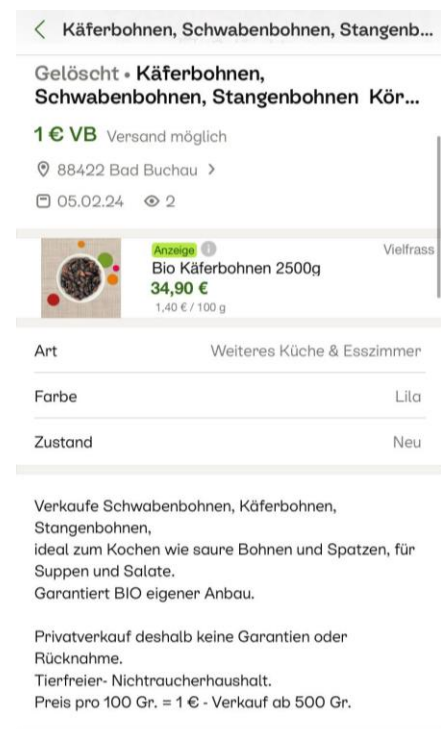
< Käferbohnen, Schwabenbohnen, Stangenb...

Gelöscht • Käferbohnen, Schwabenbohnen, Stangenbohnen Kör...

1 € VB Versand möglich

88422 Bad Buchau >

05.02.24 2

Anzeige
Vielfrass
Bio Käferbohnen 2500g
34,90 €
1,40 € / 100 g

| | |
|---|---|
| Art | Weiteres Küche & Esszimmer |
| Farbe | Lila |
| Zustand | Neu |

Verkaufe Schwabenbohnen, Käferbohnen, Stangenbohnen,
ideal zum Kochen wie saure Bohnen und Spatzen, für Suppen und Salate.
Garantiert BIO eigener Anbau.

Privatverkauf deshalb keine Garantien oder Rücknahme.
Tierfreier- Nichtraucherhaushalt.
Preis pro 100 Gr. = 1 € - Verkauf ab 500 Gr.